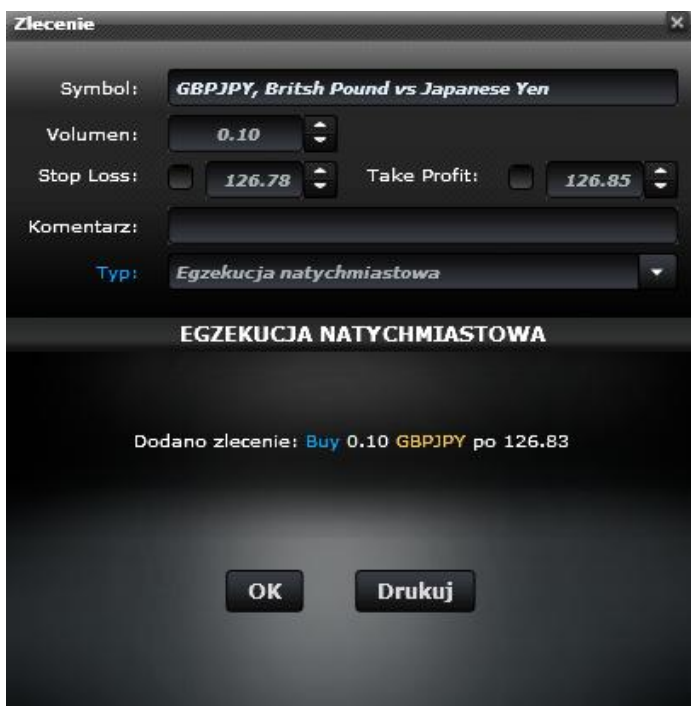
Zlecenie

×

Symbol: GBPJPY, Britsh Pound vs Japanese Yen

Volumen: 0.10

Stop Loss: 126.78

Take Profit: 126.85

Komentarz:

Typ: Egzekucja natychmiastowa

EGZEKUCJA NATYCHMIASTOWA

Dodano zlecenie: Buy 0.10 GBPJPY po 126.83

OK

Drukuj